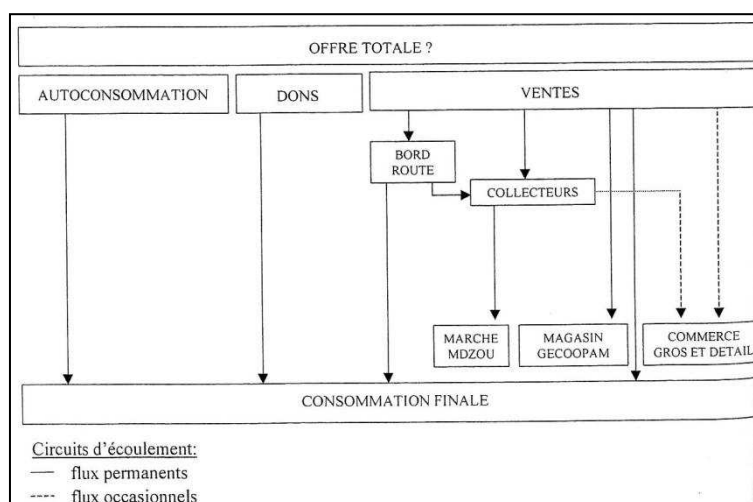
OFFRE TOTALE ?

AUTOCONSOMMATION

DONS

VENTES

BORD ROUTE

COLLECTEURS

MARCHE MDZOU

MAGASIN GECOOPAM

COMMERCE GROS ET DETAIL

CONSOMMATION FINALE

Circuits d'écoulement:
— flux permanents
---- flux occasionnels